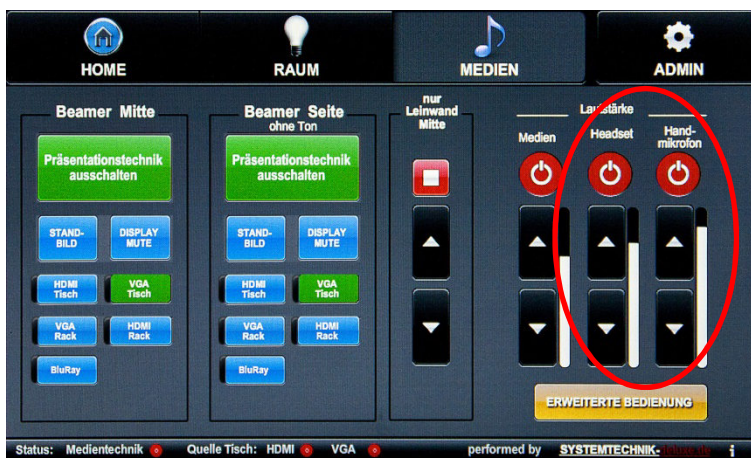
HOME
RAUM
MEDIEN
ADMIN

Beamer Mitte

Präsentationstechnik ausschalten

STAND-BILD
DISPLAY MUTE

HDMI Tisch
VGA Tisch

VGA Rack
HDMI Rack

BluRay

Beamer Seite
ohne Ton

Präsentationstechnik ausschalten

STAND-BILD
DISPLAY MUTE

HDMI Tisch
VGA Tisch

VGA Rack
HDMI Rack

BluRay

nur Leinwand Mitte

Lautstärke

Medien
Headset
Hand-mikrofon

ERWEITERTE BEDIENUNG

Status: Medientechnik
Quelle Tisch: HDMI
VGA
performed by SYSTEMTECHNIK-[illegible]